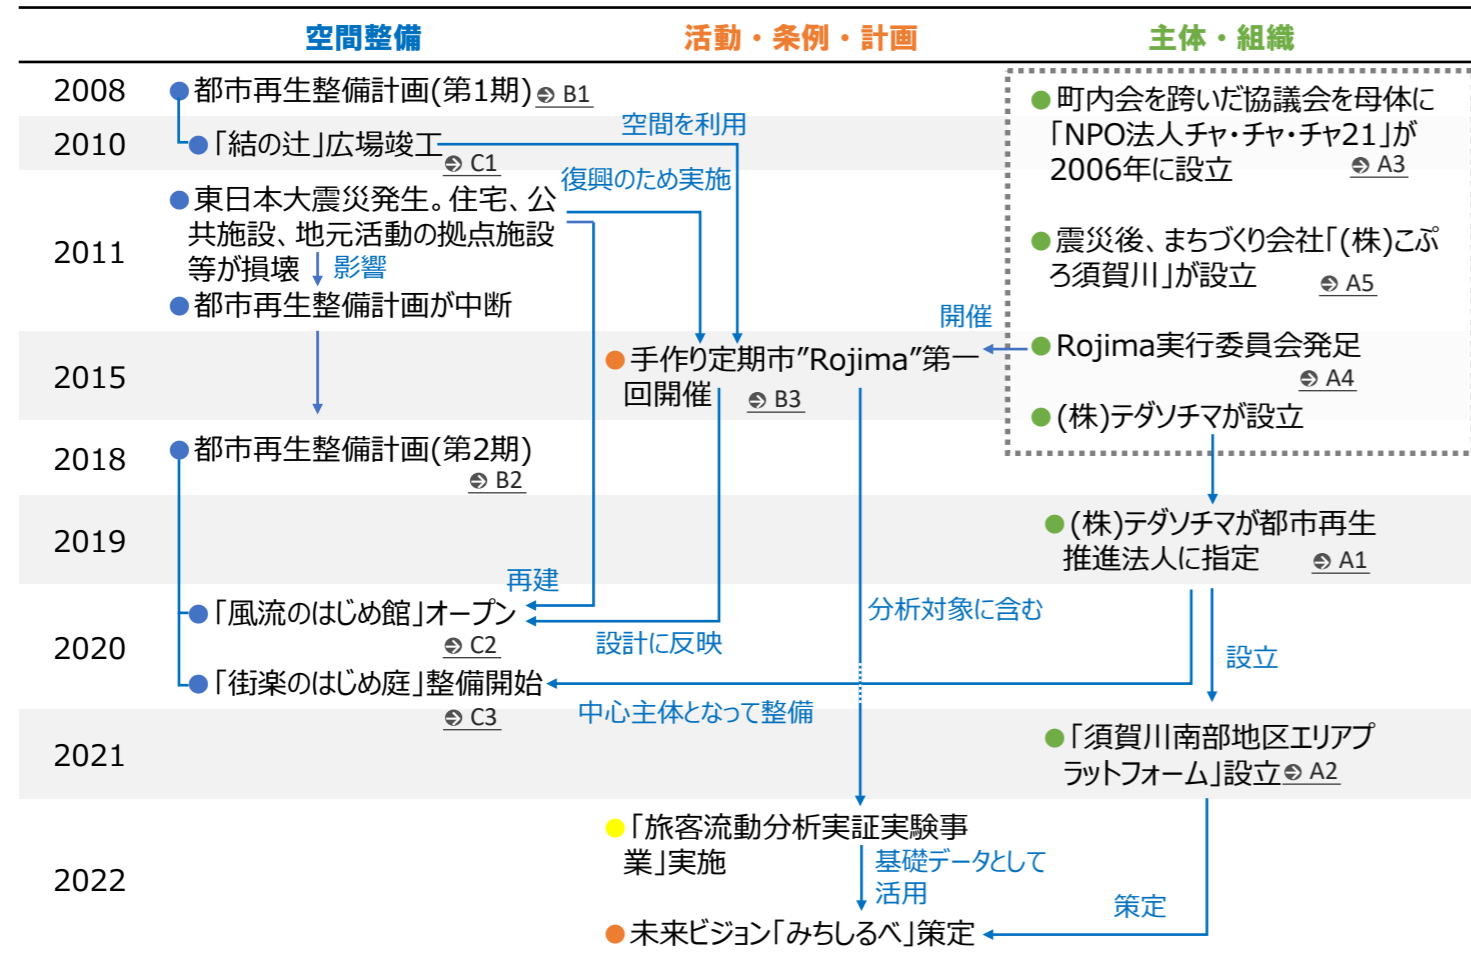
空間整備　活動・条例・計画　主体・組織

2008
●都市再生整備計画(第1期) B1

2010
●「結の辻」広場竣工 C1

空間を利用

2011
●東日本大震災発生。住宅、公共施設、地元活動の拠点施設等が損壊
影響
●都市再生整備計画が中断

復興のため実施

●町内会を跨いだ協議会を母体に「NPO法人チャ・チャ・チャ21」が2006年に設立 A3

●震災後、まちづくり会社「(株)こぶろ須賀川」が設立 A5

開催

2015
●手作り定期市"Rojima"第一回開催 B3

●Rojima実行委員会発足 A4
●(株)テダソチマが設立

2018
●都市再生整備計画(第2期) B2

2019
●(株)テダソチマが都市再生推進法人に指定 A1

再建

2020
●「風流のはじめ館」オープン C2
設計に反映
分析対象に含む
設立
●「街楽のはじめ庭」整備開始 C3
中心主体となって整備

2021
●「須賀川南部地区エリアプラットフォーム」設立 A2

2022
●「旅客流動分析実証実験事業」実施
基礎データとして活用
策定
●未来ビジョン「みちしるべ」策定